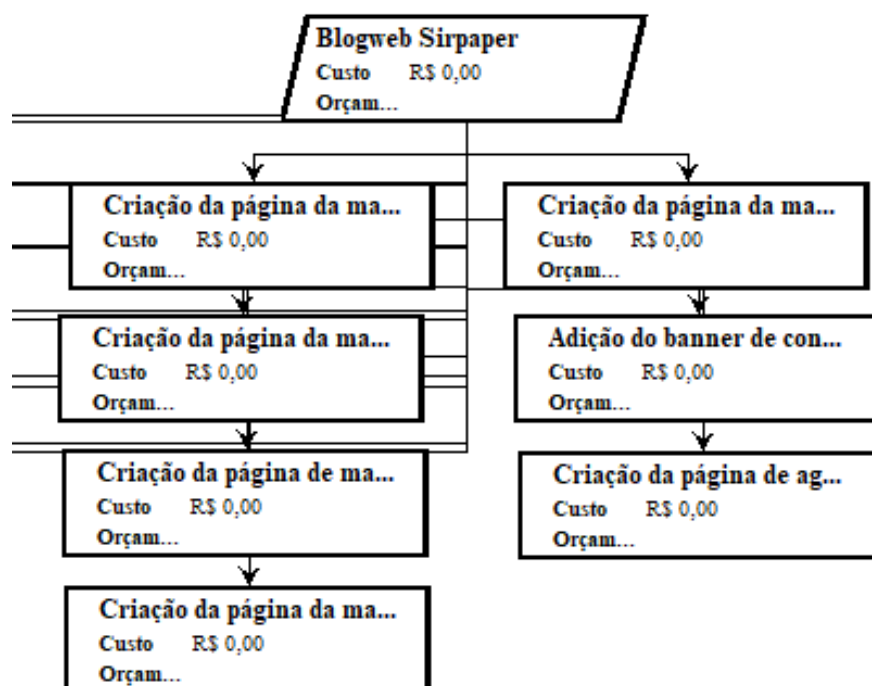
Blogweb Sirpaper
Custo R$ 0,00
Orçam...

Criação da página da ma...
Custo R$ 0,00
Orçam...

Criação da página da ma...
Custo R$ 0,00
Orçam...

Criação da página de ma...
Custo R$ 0,00
Orçam...

Criação da página da ma...
Custo R$ 0,00
Orçam...

Criação da página da ma...
Custo R$ 0,00
Orçam...

Adição do banner de con...
Custo R$ 0,00
Orçam...

Criação da página de ag...
Custo R$ 0,00
Orçam...